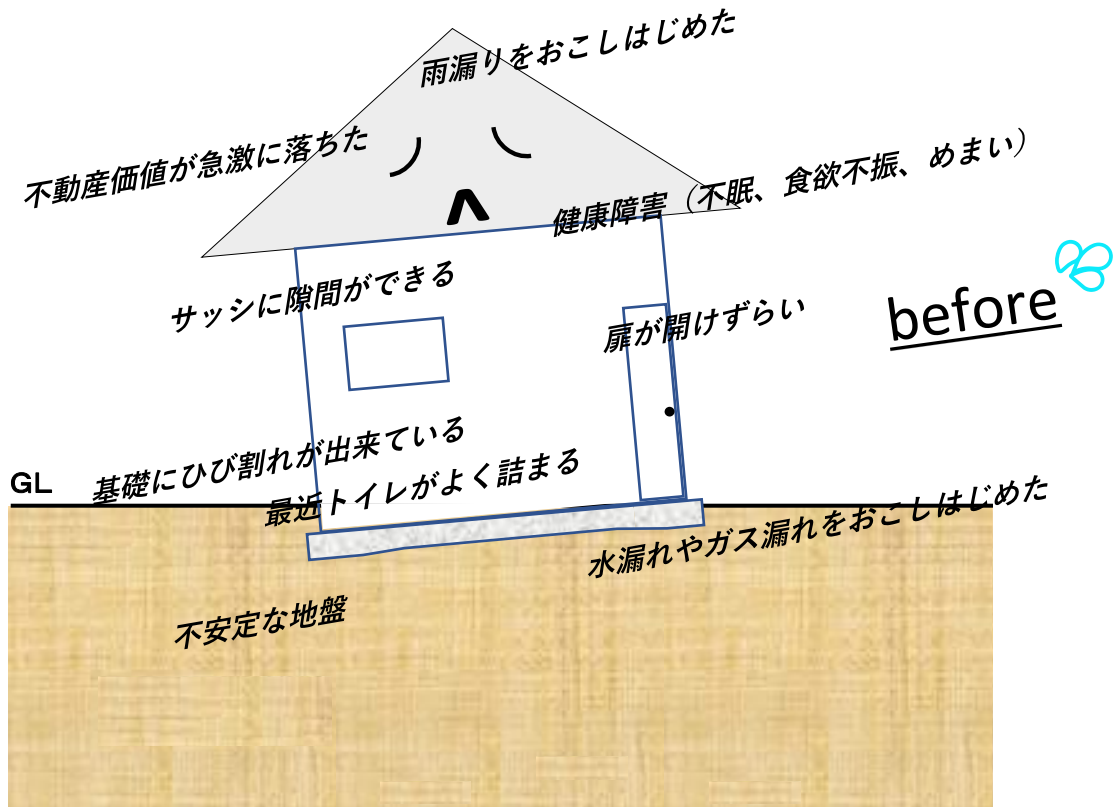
雨漏りをおこしはじめた

不動産価値が急激に落ちた

健康障害（不眠、食欲不振、めまい）

サッシに隙間ができる

before

扉が開けずらい

基礎にひび割れが出来ている

GL

最近トイレがよく詰まる

水漏れやガス漏れをおこしはじめた

不安定な地盤